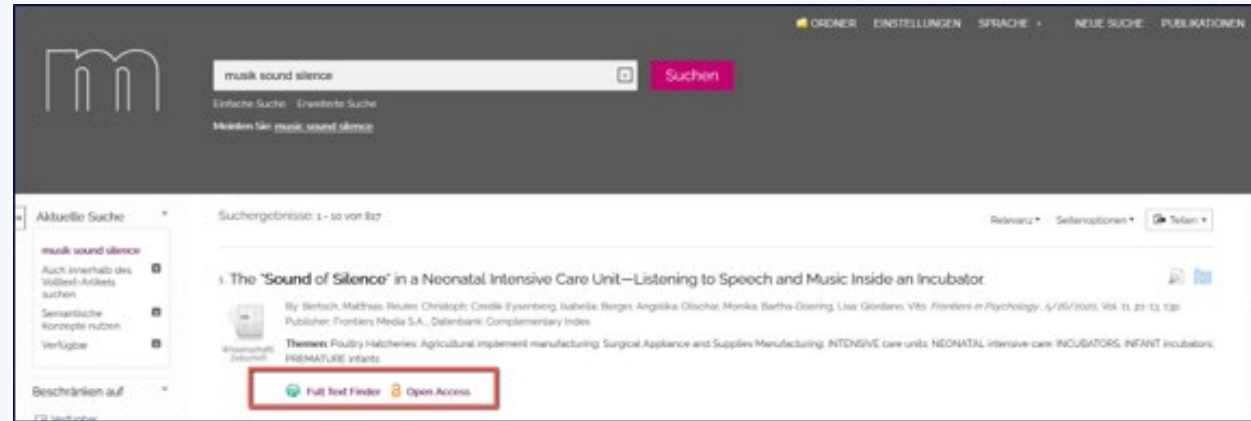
ORDNER EINSTELLUNGEN SPRACHE NEUE SUCHE PUBLIKATIONEN

musik sound silence

Suchen

Einfache Suche Erweiterte Suche

Meinten Sie: musik, sound silence

Aktuelle Suche

musik sound silence

Auch innerhalb des Volltext-Artikels suchen

Semantische Konzepte nutzen

Verfügbar

Beschränken auf

Verfügbar

Suchergebnisse: 1 - 10 von 817

Relevanz Seitenoptionen Teilen

1. The "Sound of Silence" in a Neonatal Intensive Care Unit—Listening to Speech and Music Inside an Incubator.

By: Bertsch, Matthias; Reuter, Christoph; Czedik-Eysenberg, Isabella; Berger, Angelika; Olischar, Monika; Bartha-Doering, Lisa; Giordano, Vito. Frontiers in Psychology. 5/26/2020, Vol. 11, p1-13. 13p. Publisher: Frontiers Media S.A.. Datenbank: Complementary Index

Wissenschaftl. Zeitschrift

Themen: Poultry Hatcheries; Agricultural implement manufacturing; Surgical Appliance and Supplies Manufacturing; INTENSIVE care units; NEONATAL intensive care; INCUBATORS; INFANT incubators; PREMATURE infants

Full Text Finder Open Access